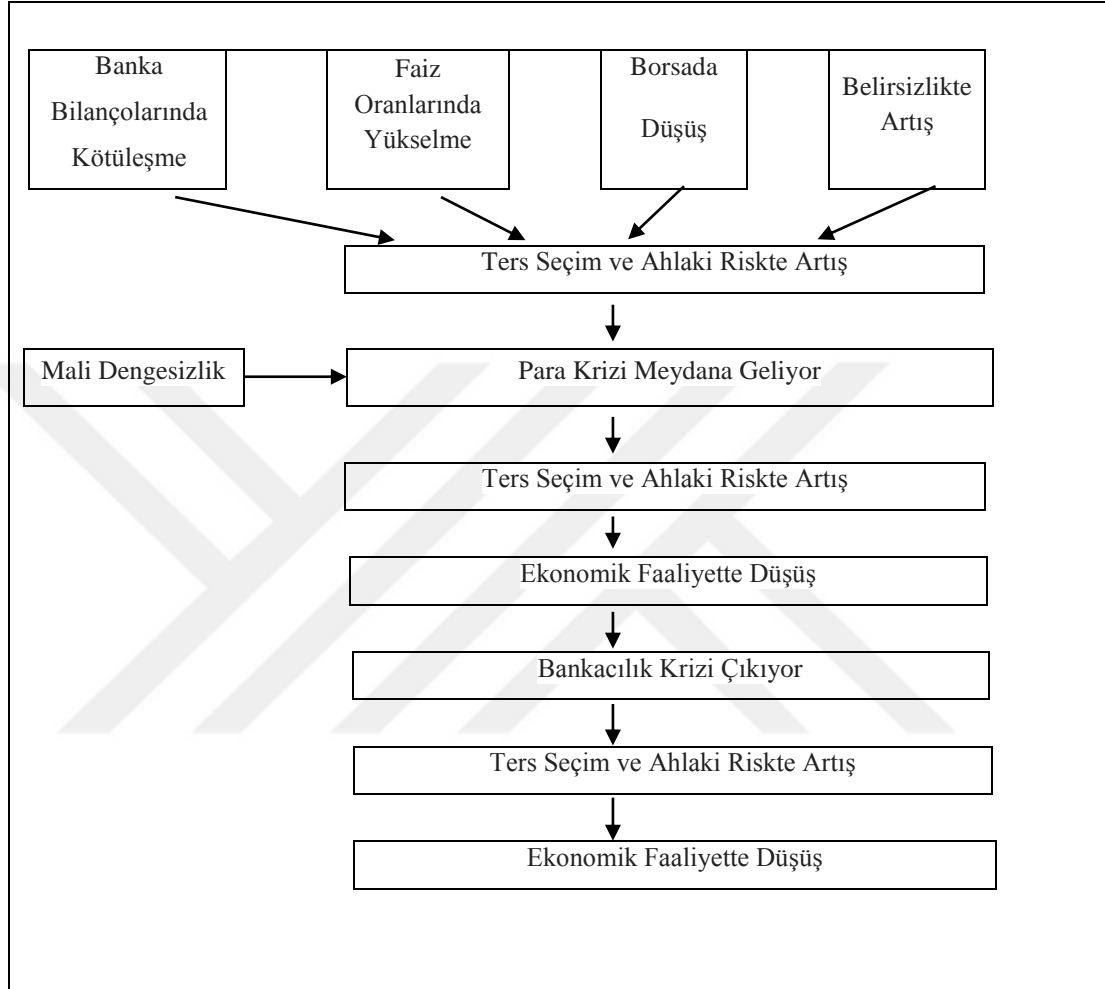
Banka Bilançolarında Kötüleşme

Faiz Oranlarında Yükselme

Borsada Düşüş

Belirsizlikte Artış

Ters Seçim ve Ahlaki Riskte Artış

Mali Dengesizlik

Para Krizi Meydana Geliyor

Ters Seçim ve Ahlaki Riskte Artış

Ekonomik Faaliyette Düşüş

Bankacılık Krizi Çıkıyor

Ters Seçim ve Ahlaki Riskte Artış

Ekonomik Faaliyette Düşüş